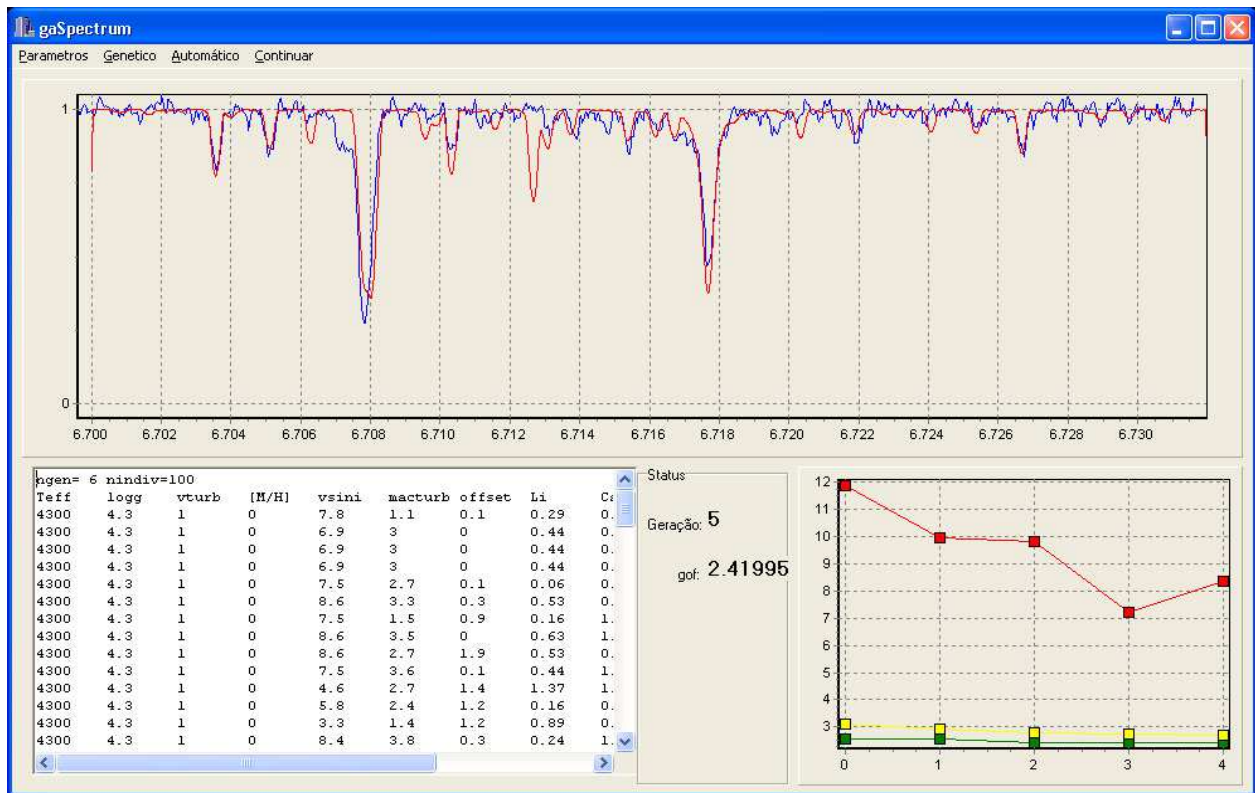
gaSpectrum

Parametros Genetico Automático Continuar

1
0
6.700 6.702 6.704 6.706 6.708 6.710 6.712 6.714 6.716 6.718 6.720 6.722 6.724 6.726 6.728 6.730

ngen= 6 nindiv=100

| Teff | logg | vturb | [M/H] | vsini | macturb | offset | Li | Ca |
|---|---|---|---|---|---|---|---|---|
| 4300 | 4.3 | 1 | 0 | 7.8 | 1.1 | 0.1 | 0.29 | 0. |
| 4300 | 4.3 | 1 | 0 | 6.9 | 3 | 0 | 0.44 | 0. |
| 4300 | 4.3 | 1 | 0 | 6.9 | 3 | 0 | 0.44 | 0. |
| 4300 | 4.3 | 1 | 0 | 6.9 | 3 | 0 | 0.44 | 0. |
| 4300 | 4.3 | 1 | 0 | 7.5 | 2.7 | 0.1 | 0.06 | 0. |
| 4300 | 4.3 | 1 | 0 | 8.6 | 3.3 | 0.3 | 0.53 | 0. |
| 4300 | 4.3 | 1 | 0 | 7.5 | 1.5 | 0.9 | 0.16 | 1. |
| 4300 | 4.3 | 1 | 0 | 8.6 | 3.5 | 0 | 0.63 | 1. |
| 4300 | 4.3 | 1 | 0 | 8.6 | 2.7 | 1.9 | 0.53 | 0. |
| 4300 | 4.3 | 1 | 0 | 7.5 | 3.6 | 0.1 | 0.44 | 1. |
| 4300 | 4.3 | 1 | 0 | 4.6 | 2.7 | 1.4 | 1.37 | 1. |
| 4300 | 4.3 | 1 | 0 | 5.8 | 2.4 | 1.2 | 0.16 | 0. |
| 4300 | 4.3 | 1 | 0 | 3.3 | 1.4 | 1.2 | 0.89 | 0. |
| 4300 | 4.3 | 1 | 0 | 8.4 | 3.8 | 0.3 | 0.24 | 1. |

Status

Geração: 5

gof: 2.41995

12
11
10
9
8
7
6
5
4
3
0 1 2 3 4